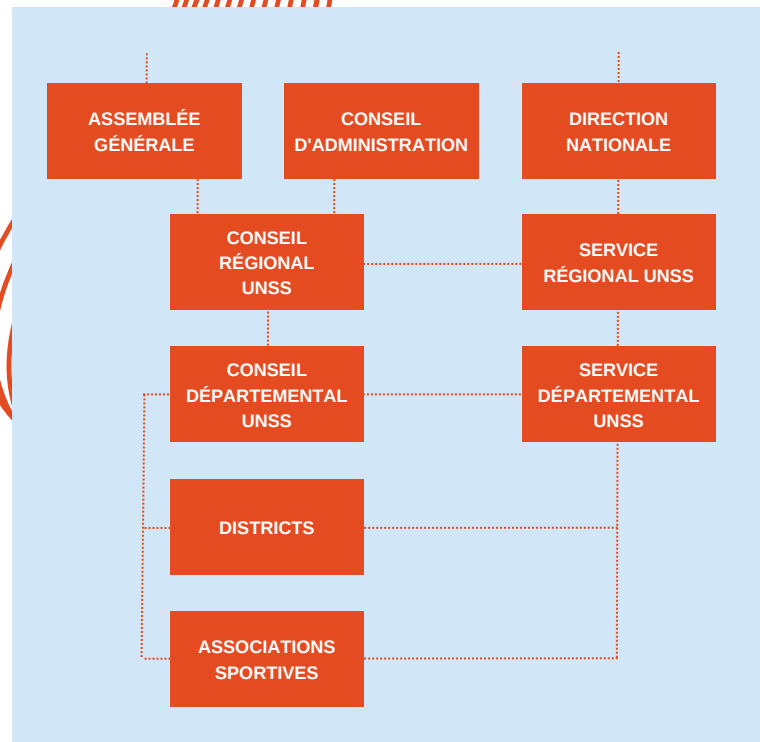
ASSEMBLÉE GÉNÉRALE

CONSEIL D'ADMINISTRATION

DIRECTION NATIONALE

CONSEIL RÉGIONAL UNSS

SERVICE RÉGIONAL UNSS

CONSEIL DÉPARTEMENTAL UNSS

SERVICE DÉPARTEMENTAL UNSS

DISTRICTS

ASSOCIATIONS SPORTIVES